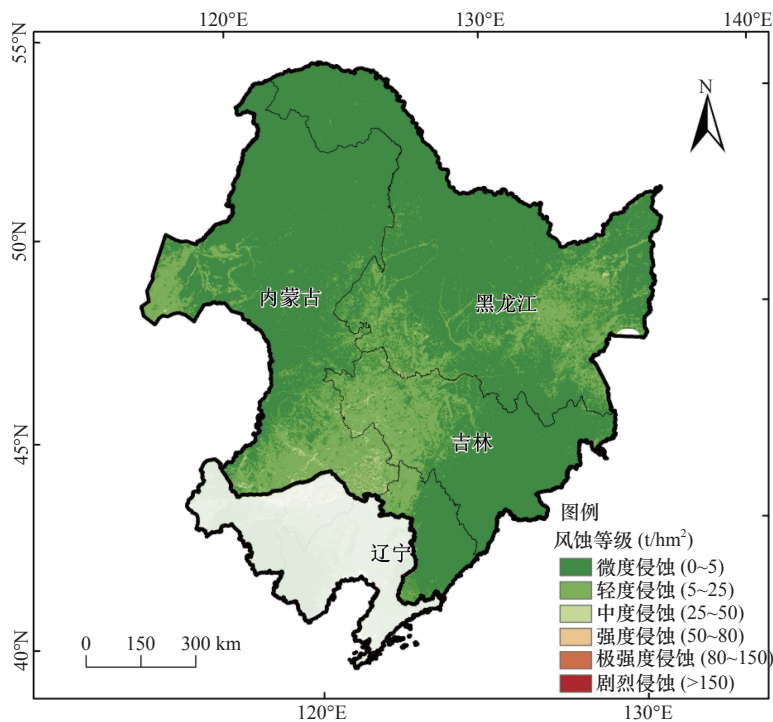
120°E
130°E
140°E
55°N
50°N
45°N
40°N
N
内蒙古
黑龙江
吉林
辽宁
0 150 300 km
120°E
130°E
图例
风蚀等级 (t/hm$^2$)
微度侵蚀 (0~5)
轻度侵蚀 (5~25)
中度侵蚀 (25~50)
强度侵蚀 (50~80)
极强度侵蚀 (80~150)
剧烈侵蚀 (>150)